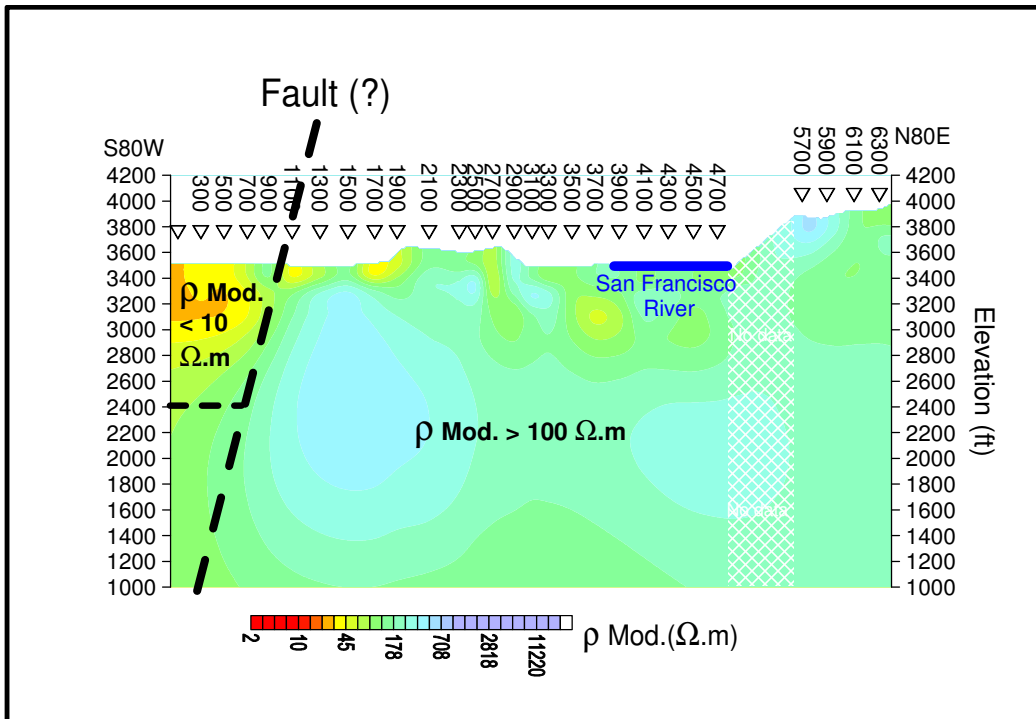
Fault (?)

S80W

N80E

300 500 700 900 1100 1300 1500 1700 1900 2100 2300 2500 2700 2900 3100 3300 3500 3700 3900 4100 4300 4500 4700 5700 5900 6100 6300

4200
4000
3800
3600
3400
3200
3000
2800
2600
2400
2200
2000
1800
1600
1400
1200
1000

4200
4000
3800
3600
3400
3200
3000
2800
2600
2400
2200
2000
1800
1600
1400
1200
1000

Elevation (ft)

$\rho$ Mod. < 10 $\Omega$.m

San Francisco River

No data

$\rho$ Mod. > 100 $\Omega$.m

No data

2 10 45 178 708 2818 11220

$\rho$ Mod.($\Omega$.m)